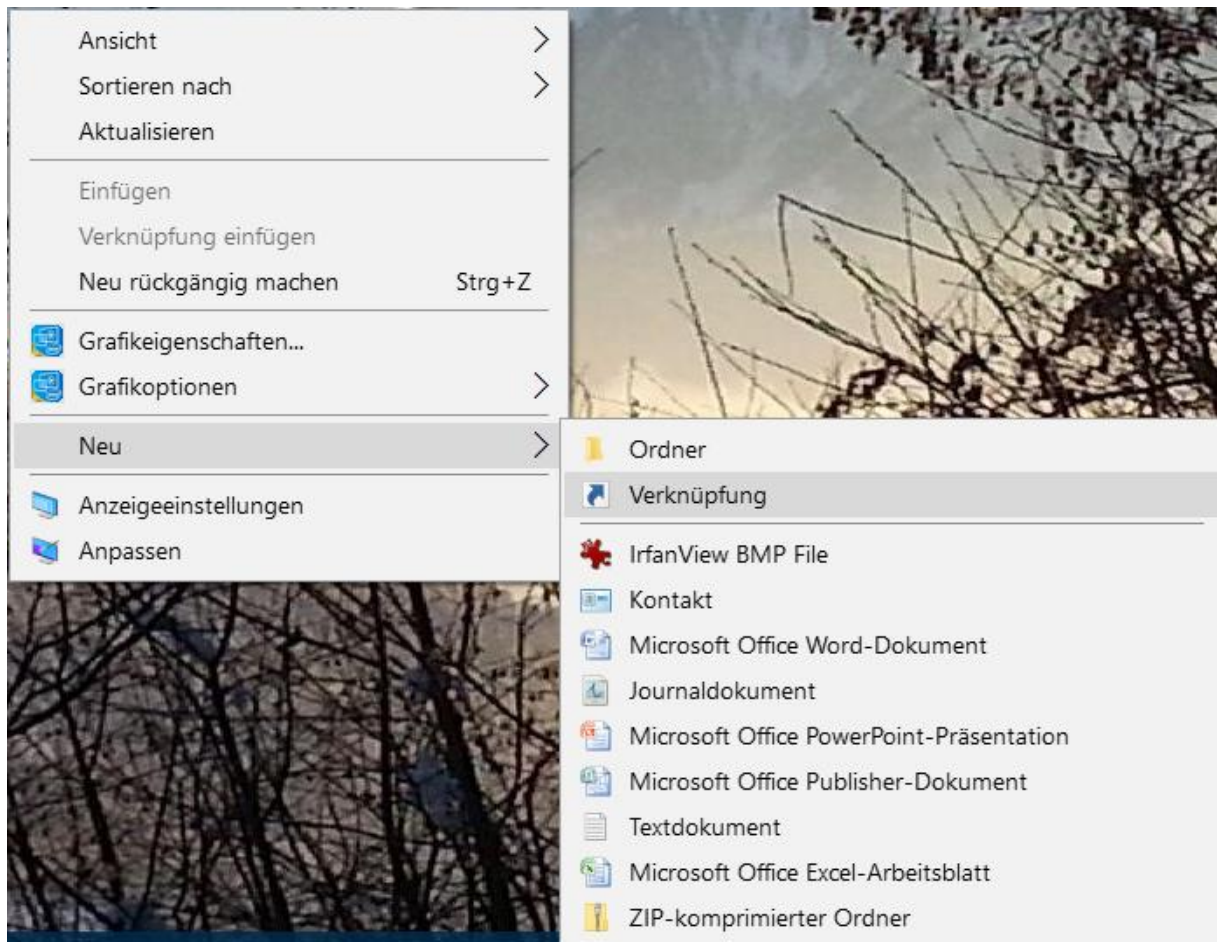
Ansicht
Sortieren nach
Aktualisieren

Einfügen
Verknüpfung einfügen
Neu rückgängig machen Strg+Z

Grafikeigenschaften...
Grafikoptionen

Neu

Anzeigeeinstellungen
Anpassen

Ordner
Verknüpfung

IrfanView BMP File
Kontakt
Microsoft Office Word-Dokument
Journaldokument
Microsoft Office PowerPoint-Präsentation
Microsoft Office Publisher-Dokument
Textdokument
Microsoft Office Excel-Arbeitsblatt
ZIP-komprimierter Ordner